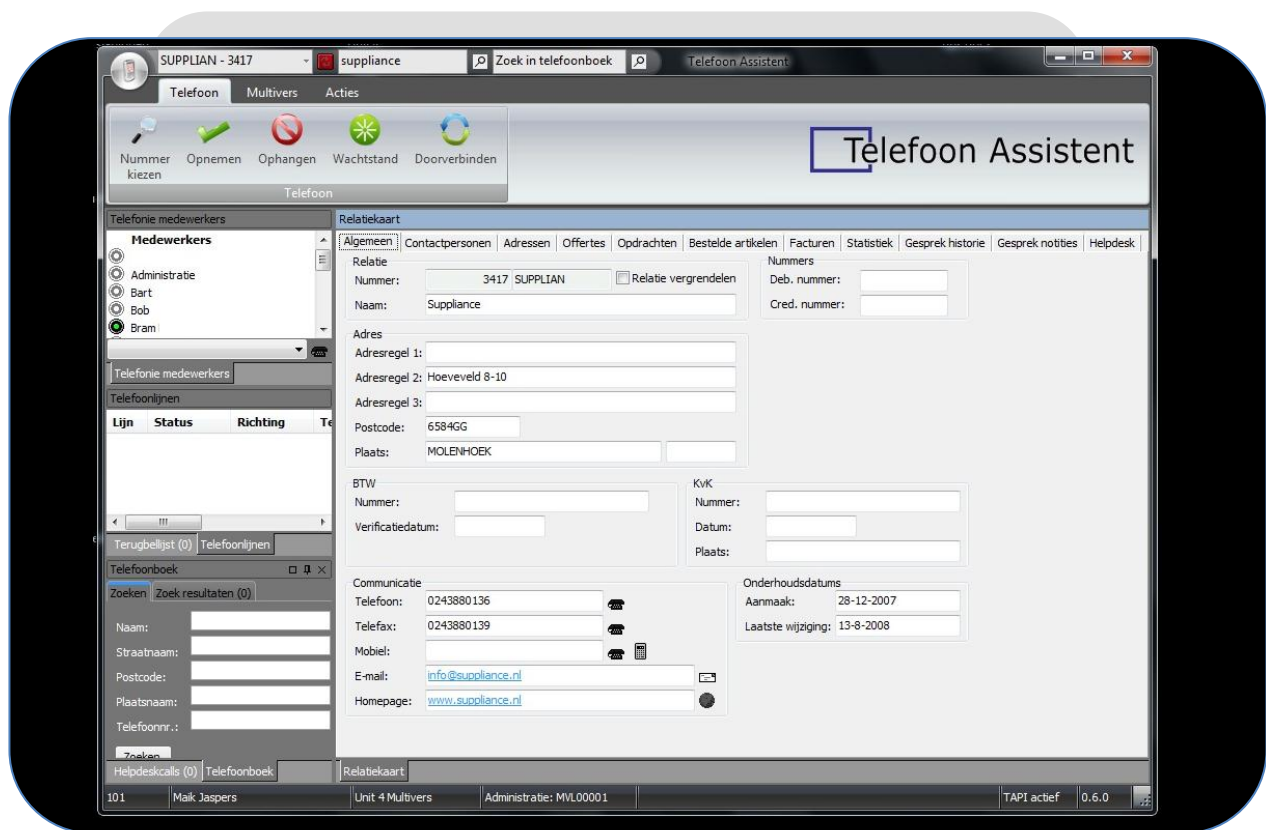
SUPPLIAN - 3417 suppliance Zoek in telefoonboek Telefoon Assistent

Telefoon Multivers Acties

Nummer kiezen Opnemen Ophangen Wachtstand Doorverbinden
Telefoon

Telefoon Assistent

Telefonie medewerkers
Medewerkers
Administratie
Bart
Bob
Bram
Telefonie medewerkers
Telefoonlijnen

| Lijn | Status | Richting | Te |
|---|---|---|---|

Terugbellijst (0) Telefoonlijnen
Telefoonboek
Zoeken Zoek resultaten (0)
Naam:
Straatnaam:
Postcode:
Plaatsnaam:
Telefoonnr.:
Zoeken
Helpdeskcalls (0) Telefoonboek

Relatiekaart
Algemeen Contactpersonen Adressen Offertes Opdrachten Bestelde artikelen Facturen Statistiek Gesprek historie Gesprek notities Helpdesk

Relatie
Nummer: 3417 SUPPLIAN Relatie vergrendelen
Naam: Suppliance

Nummers
Deb. nummer:
Cred. nummer:

Adres
Adresregel 1:
Adresregel 2: Hoeveveld 8-10
Adresregel 3:
Postcode: 6584GG
Plaats: MOLENHOEK

BTW
Nummer:
Verificatiedatum:

KvK
Nummer:
Datum:
Plaats:

Communicatie
Telefoon: 0243880136
Telefax: 0243880139
Mobiel:
E-mail: info@suppliance.nl
Homepage: www.suppliance.nl

Onderhoudsdatums
Aanmaak: 28-12-2007
Laatste wijziging: 13-8-2008

Relatiekaart

101 Maik Jaspers Unit 4 Multivers Administratie: MVL00001 TAPI actief 0.6.0